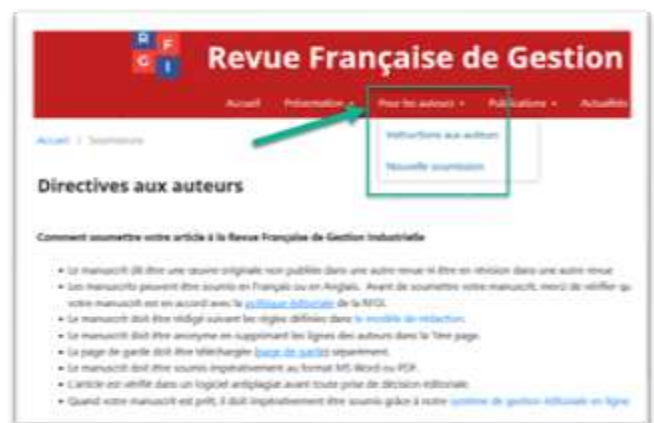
R F G I

Revue Française de Gestion

Accueil Présentation Pour les auteurs Publications Actualités

Instructions aux auteurs

Nouvelle soumission

Accueil / Soumissions

Directives aux auteurs

Comment soumettre votre article à la Revue Française de Gestion Industrielle

• Le manuscrit doit être une œuvre originale non publiée dans une autre revue ni être en révision dans une autre revue
• Les manuscrits peuvent être soumis en Français ou en Anglais. Avant de soumettre votre manuscrit, merci de vérifier qu votre manuscrit est en accord avec la politique éditoriale de la RFGI.
• Le manuscrit doit être rédigé suivant les règles définies dans le modèle de rédaction.
• Le manuscrit doit être anonyme en supprimant les lignes des auteurs dans la 1ère page.
• La page de garde doit être téléchargée (page de garde) séparément.
• Le manuscrit doit être soumis impérativement au format MS Word ou PDF.
• L'article est vérifié dans un logiciel antiplagiat avant toute prise de décision éditoriale.
• Quand votre manuscrit est prêt, il doit impérativement être soumis grâce à notre système de gestion éditoriale en ligne